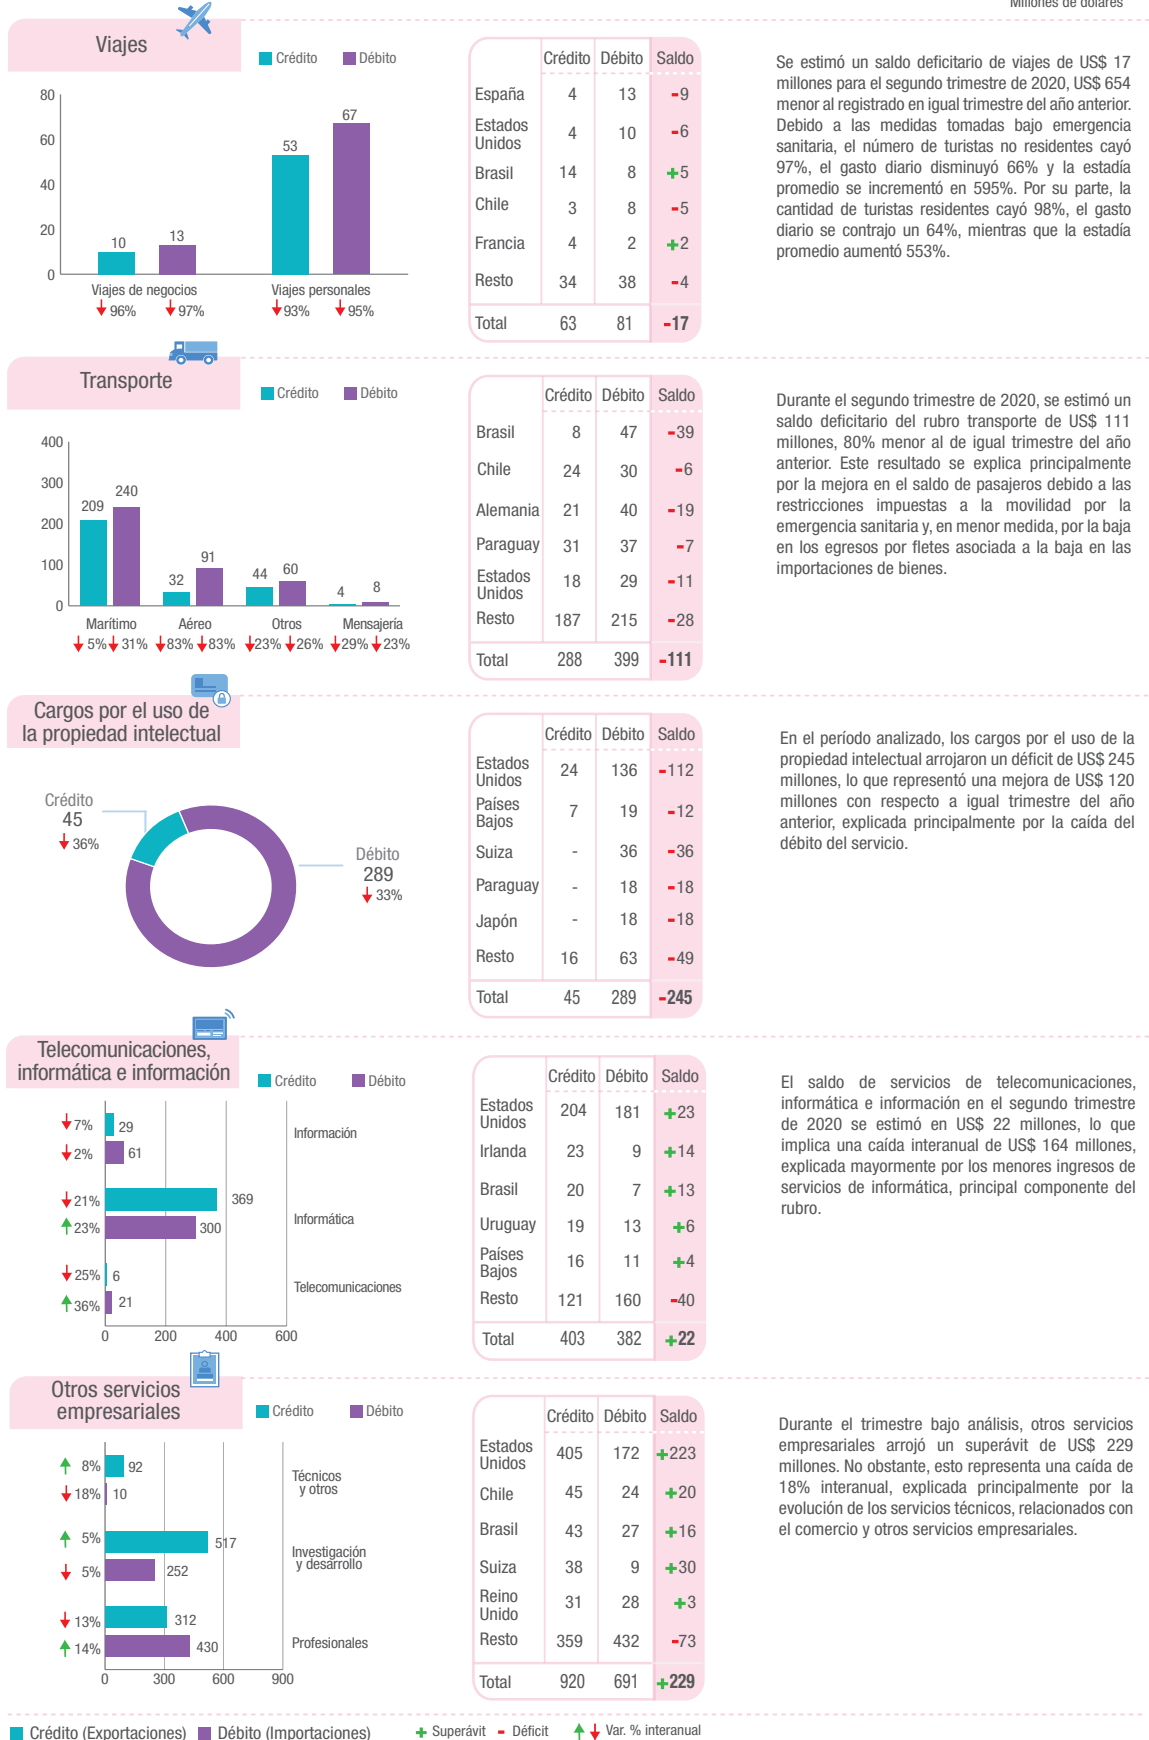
Millones de dólares

Viajes

Crédito Débito

80
60
40
20
0

10 13 53 67

Viajes de negocios
96% 97%

Viajes personales
93% 95%

| | Crédito | Débito | Saldo |
|---|---|---|---|
| España | 4 | 13 | -9 |
| Estados Unidos | 4 | 10 | -6 |
| Brasil | 14 | 8 | +5 |
| Chile | 3 | 8 | -5 |
| Francia | 4 | 2 | +2 |
| Resto | 34 | 38 | -4 |
| Total | 63 | 81 | -17 |

Se estimó un saldo deficitario de viajes de US$ 17 millones para el segundo trimestre de 2020, US$ 654 menor al registrado en igual trimestre del año anterior. Debido a las medidas tomadas bajo emergencia sanitaria, el número de turistas no residentes cayó 97%, el gasto diario disminuyó 66% y la estadía promedio se incrementó en 595%. Por su parte, la cantidad de turistas residentes cayó 98%, el gasto diario se contrajo un 64%, mientras que la estadía promedio aumentó 553%.

Transporte

Crédito Débito

400
300
200
100
0

209 240 32 91 44 60 4 8

Marítimo Aéreo Otros Mensajería
5% 31% 83% 83% 23% 26% 29% 23%

| | Crédito | Débito | Saldo |
|---|---|---|---|
| Brasil | 8 | 47 | -39 |
| Chile | 24 | 30 | -6 |
| Alemania | 21 | 40 | -19 |
| Paraguay | 31 | 37 | -7 |
| Estados Unidos | 18 | 29 | -11 |
| Resto | 187 | 215 | -28 |
| Total | 288 | 399 | -111 |

Durante el segundo trimestre de 2020, se estimó un saldo deficitario del rubro transporte de US$ 111 millones, 80% menor al de igual trimestre del año anterior. Este resultado se explica principalmente por la mejora en el saldo de pasajeros debido a las restricciones impuestas a la movilidad por la emergencia sanitaria y, en menor medida, por la baja en los egresos por fletes asociada a la baja en las importaciones de bienes.

Cargos por el uso de la propiedad intelectual

Crédito
45
36%

Débito
289
33%

| | Crédito | Débito | Saldo |
|---|---|---|---|
| Estados Unidos | 24 | 136 | -112 |
| Países Bajos | 7 | 19 | -12 |
| Suiza | - | 36 | -36 |
| Paraguay | - | 18 | -18 |
| Japón | - | 18 | -18 |
| Resto | 16 | 63 | -49 |
| Total | 45 | 289 | -245 |

En el período analizado, los cargos por el uso de la propiedad intelectual arrojaron un déficit de US$ 245 millones, lo que representó una mejora de US$ 120 millones con respecto a igual trimestre del año anterior, explicada principalmente por la caída del débito del servicio.

Telecomunicaciones, informática e información

Crédito Débito

7% 29
2% 61
Información
21% 369
23% 300
Informática
25% 6
36% 21
Telecomunicaciones
0 200 400 600

| | Crédito | Débito | Saldo |
|---|---|---|---|
| Estados Unidos | 204 | 181 | +23 |
| Irlanda | 23 | 9 | +14 |
| Brasil | 20 | 7 | +13 |
| Uruguay | 19 | 13 | +6 |
| Países Bajos | 16 | 11 | +4 |
| Resto | 121 | 160 | -40 |
| Total | 403 | 382 | +22 |

El saldo de servicios de telecomunicaciones, informática e información en el segundo trimestre de 2020 se estimó en US$ 22 millones, lo que implica una caída interanual de US$ 164 millones, explicada mayormente por los menores ingresos de servicios de informática, principal componente del rubro.

Otros servicios empresariales

Crédito Débito

8% 92
18% 10
Técnicos y otros
5% 517
5% 252
Investigación y desarrollo
13% 312
14% 430
Profesionales
0 300 600 900

| | Crédito | Débito | Saldo |
|---|---|---|---|
| Estados Unidos | 405 | 172 | +223 |
| Chile | 45 | 24 | +20 |
| Brasil | 43 | 27 | +16 |
| Suiza | 38 | 9 | +30 |
| Reino Unido | 31 | 28 | +3 |
| Resto | 359 | 432 | -73 |
| Total | 920 | 691 | +229 |

Durante el trimestre bajo análisis, otros servicios empresariales arrojó un superávit de US$ 229 millones. No obstante, esto representa una caída de 18% interanual, explicada principalmente por la evolución de los servicios técnicos, relacionados con el comercio y otros servicios empresariales.

Crédito (Exportaciones) Débito (Importaciones) + Superávit - Déficit Var. % interanual